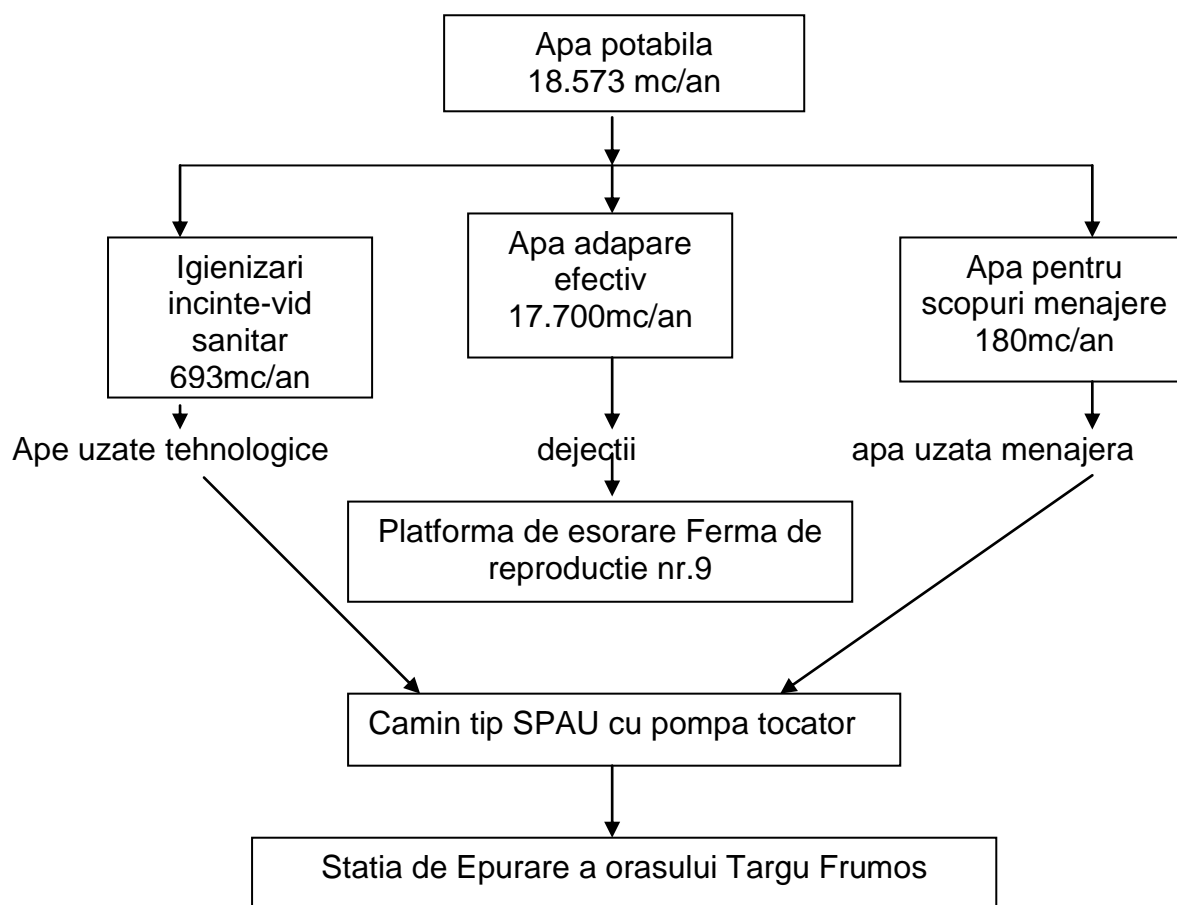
Apa potabila
18.573 mc/an

Igienizari incinte-vid sanitar 693mc/an

Apa adapare efectiv 17.700mc/an

Apa pentru scopuri menajere 180mc/an

Ape uzate tehnologice

dejectii

apa uzata menajera

Platforma de esorare Ferma de reproductie nr.9

Camin tip SPAU cu pompa tocator

Statia de Epurare a orasului Targu Frumos